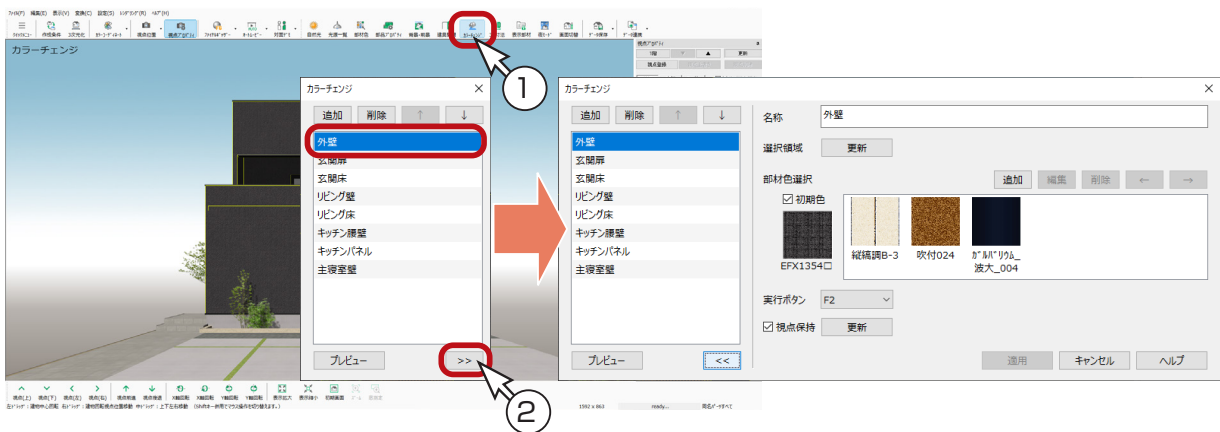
カラーチェンジ

カラーチェンジ

追加 削除 ↑ ↓

外壁
玄関扉
玄関床
リビング壁
リビング床
キッチン腰壁
キッチンパネル
主寝室壁

プレビュー >>

①

②

カラーチェンジ

追加 削除 ↑ ↓

外壁
玄関扉
玄関床
リビング壁
リビング床
キッチン腰壁
キッチンパネル
主寝室壁

プレビュー <<

名称 外壁

選択領域 更新

部材色選択 追加 編集 削除 ← →

☑ 初期色

EFX1354□

縦縞調B-3 吹付024 ｶﾞﾙﾊﾞﾘｳﾑ_波大_004

実行ボタン F2

☑ 視点保持 更新

適用 キャンセル ヘルプ